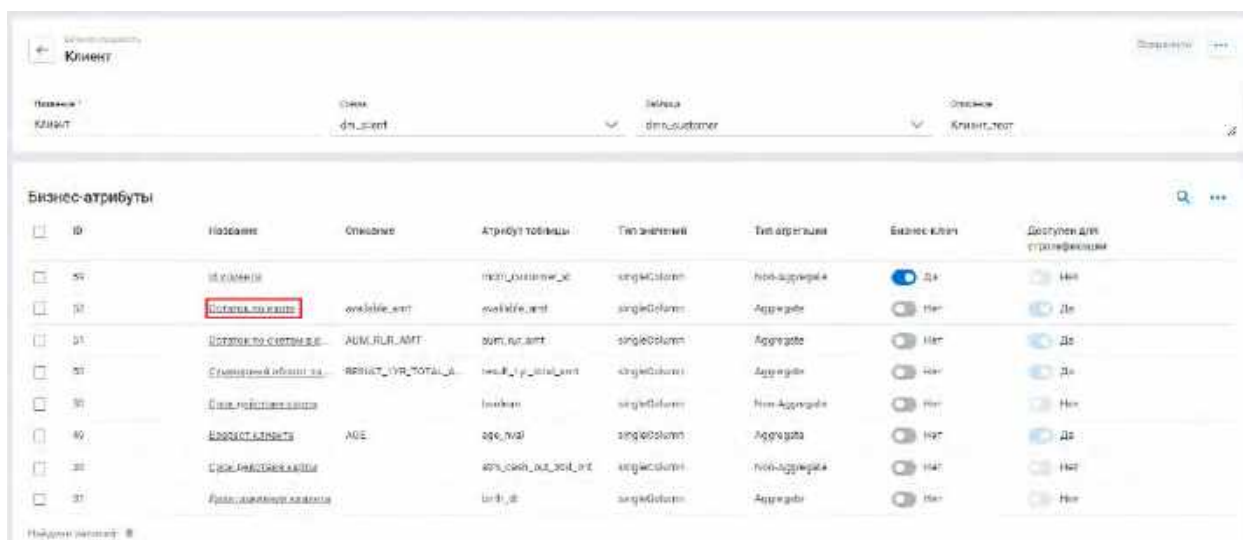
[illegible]
Клиент

Сохранить ···

Название *
Клиент

Схема
dm_client

Таблица
dm_customer

Описание
Клиент_тест

Бизнес-атрибуты

| | ID | Название | Описание | Атрибут таблицы | Тип значений | Тип агрегации | Бизнес ключ | Доступен для стратификации |
|---|---|---|---|---|---|---|---|---|
| | 59 | Id клиента | | mdm_customer_id | singleColumn | Non-aggregate | Да | Нет |
| | 52 | Остаток по карте | available_amt | available_amt | singleColumn | Aggregate | Нет | Да |
| | 51 | Остаток по счетам в.р... | AUM_RUR_AMT | aum_rur_amt | singleColumn | Aggregate | Нет | Да |
| | 50 | Совокупный оборот за... | RESULT_1YR_TOTAL_A... | result_1y_total_amt | singleColumn | Aggregate | Нет | Да |
| | 35 | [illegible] | | boolean | singleColumn | Non-Aggregate | Нет | Нет |
| | 40 | Возраст клиента | AGE | age_nval | singleColumn | Aggregate | Нет | Да |
| | 30 | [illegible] | | atm_cash_out_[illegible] | singleColumn | Non-Aggregate | Нет | Нет |
| | 37 | Дата рождения клиента | | birth_dt | singleColumn | Aggregate | Нет | Нет |

Найдено записей: 8